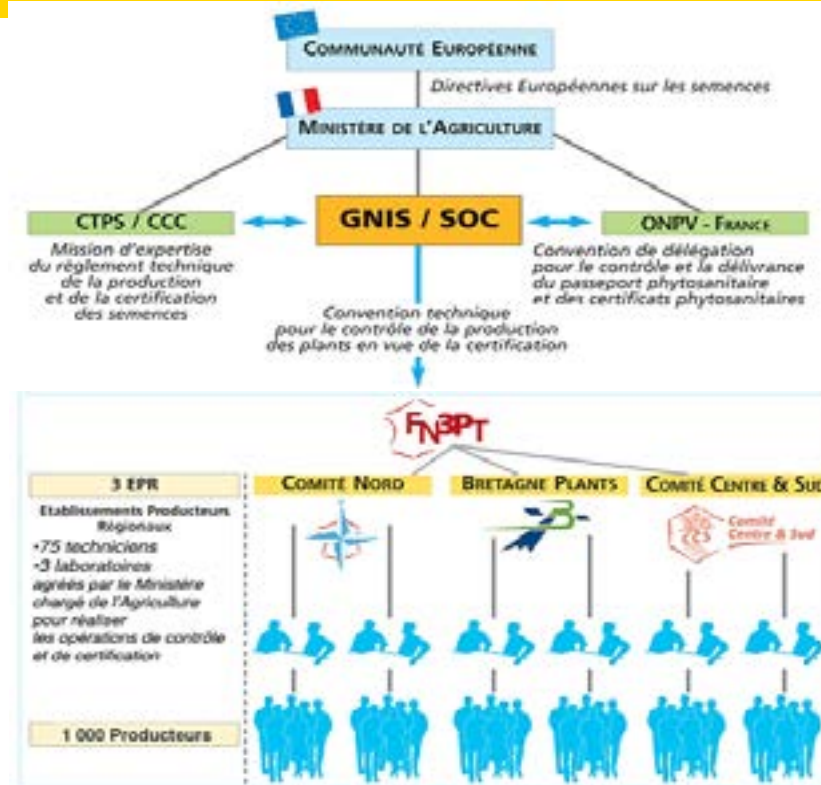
Communauté Européenne

Directives Européennes sur les semences

Ministère de l'Agriculture

CTPS / CCC

Mission d'expertise du règlement technique de la production et de la certification des semences

GNIS / SOC

ONPV - France

Convention de délégation pour le contrôle et la délivrance du passeport phytosanitaire et des certificats phytosanitaires

Convention technique pour le contrôle de la production des plants en vue de la certification

FN3PT

3 EPR

Etablissements Producteurs Régionaux

•75 techniciens
•3 laboratoires agréés par le Ministère chargé de l'Agriculture pour réaliser les opérations de contrôle et de certification

Comité Nord

Bretagne Plants

Comité Centre & Sud

Comité Centre & Sud

1 000 Producteurs